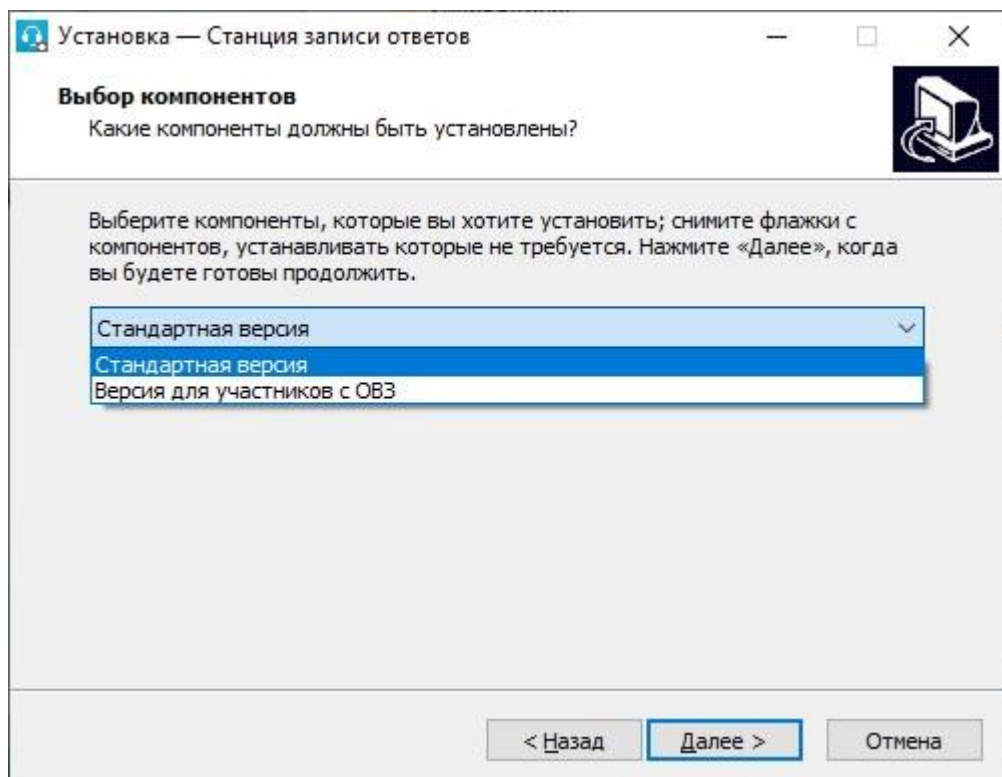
Установка — Станция записи ответов

Выбор компонентов
Какие компоненты должны быть установлены?

Выберите компоненты, которые вы хотите установить; снимите флажки с компонентов, устанавливать которые не требуется. Нажмите «Далее», когда вы будете готовы продолжить.

Стандартная версия

Стандартная версия
Версия для участников с ОВЗ

< Назад
Далее >
Отмена